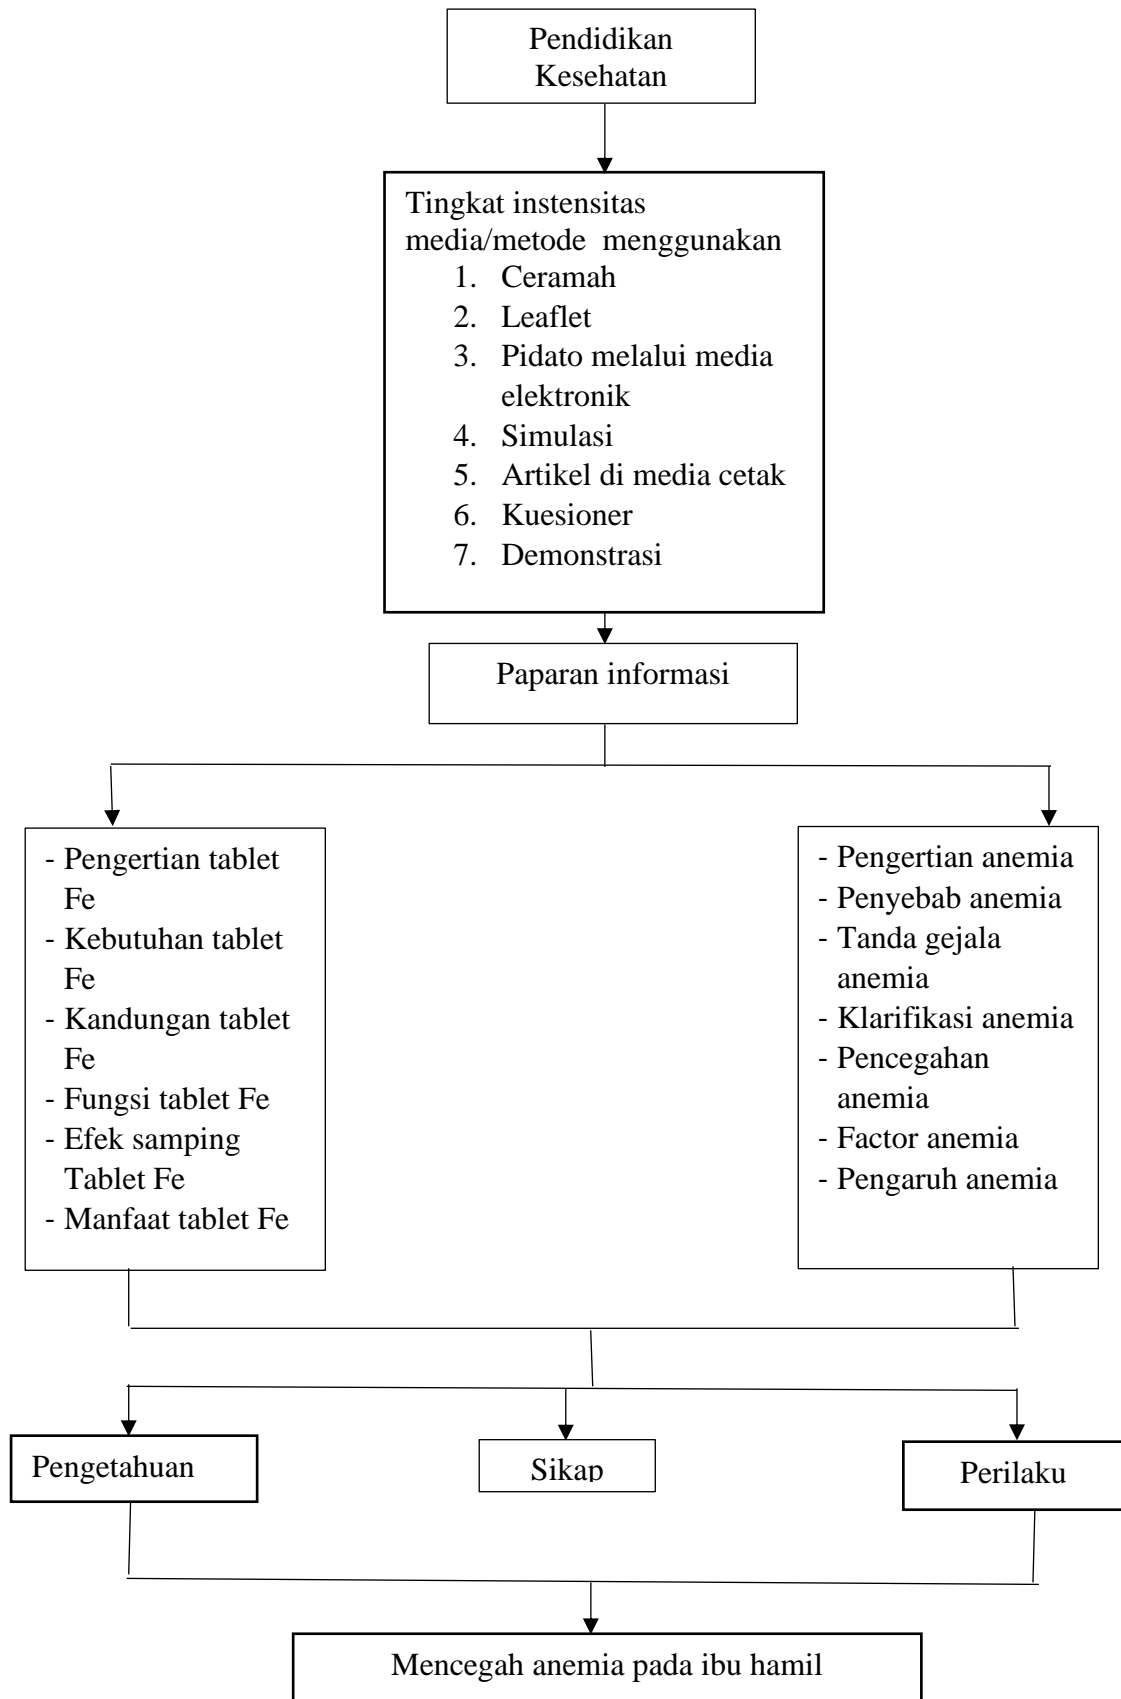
Pendidikan Kesehatan

Tingkat instensitas media/metode menggunakan
1. Ceramah
2. Leaflet
3. Pidato melalui media elektronik
4. Simulasi
5. Artikel di media cetak
6. Kuesioner
7. Demonstrasi

Paparan informasi

- Pengertian tablet Fe
- Kebutuhan tablet Fe
- Kandungan tablet Fe
- Fungsi tablet Fe
- Efek samping Tablet Fe
- Manfaat tablet Fe

- Pengertian anemia
- Penyebab anemia
- Tanda gejala anemia
- Klarifikasi anemia
- Pencegahan anemia
- Factor anemia
- Pengaruh anemia

Pengetahuan

Sikap

Perilaku

Mencegah anemia pada ibu hamil